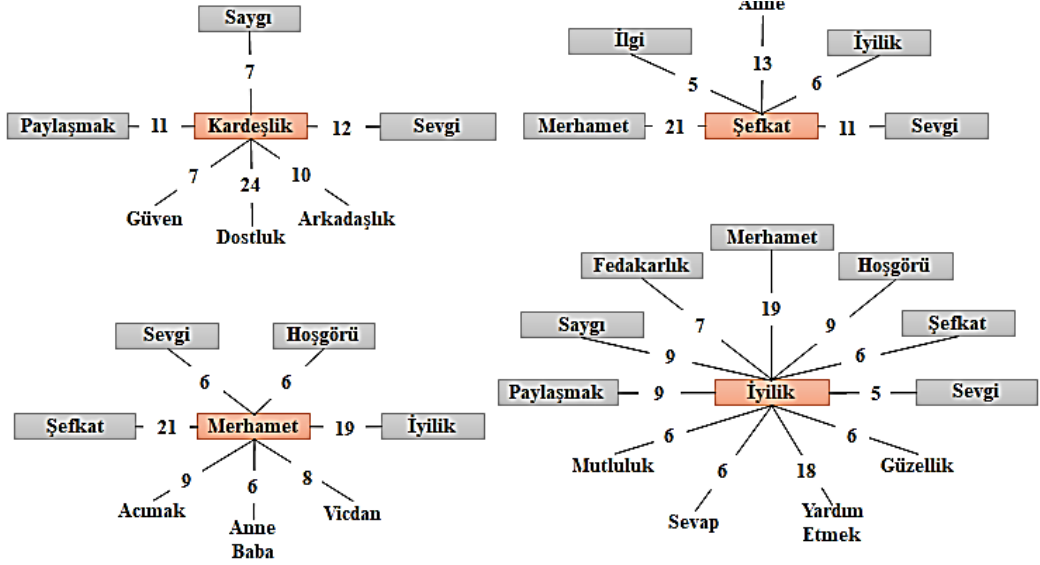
Saygı
7
Paylaşmak 11 Kardeşlik 12 Sevgi
7
24
10
Güven
Dostluk
Arkadaşlık

Anne
İlgi
İyilik
13
5
6
Merhamet 21 Şefkat 11 Sevgi

Sevgi
Hoşgörü
6
6
Şefkat 21 Merhamet 19 İyilik
9
6
8
Acımak
Anne Baba
Vicdan

Merhamet
Fedakarlık
Hoşgörü
19
7
9
Saygı
Şefkat
9
6
Paylaşmak 9 İyilik 5 Sevgi
6
6
6
18
Mutluluk
Güzellik
Sevap
Yardım Etmek